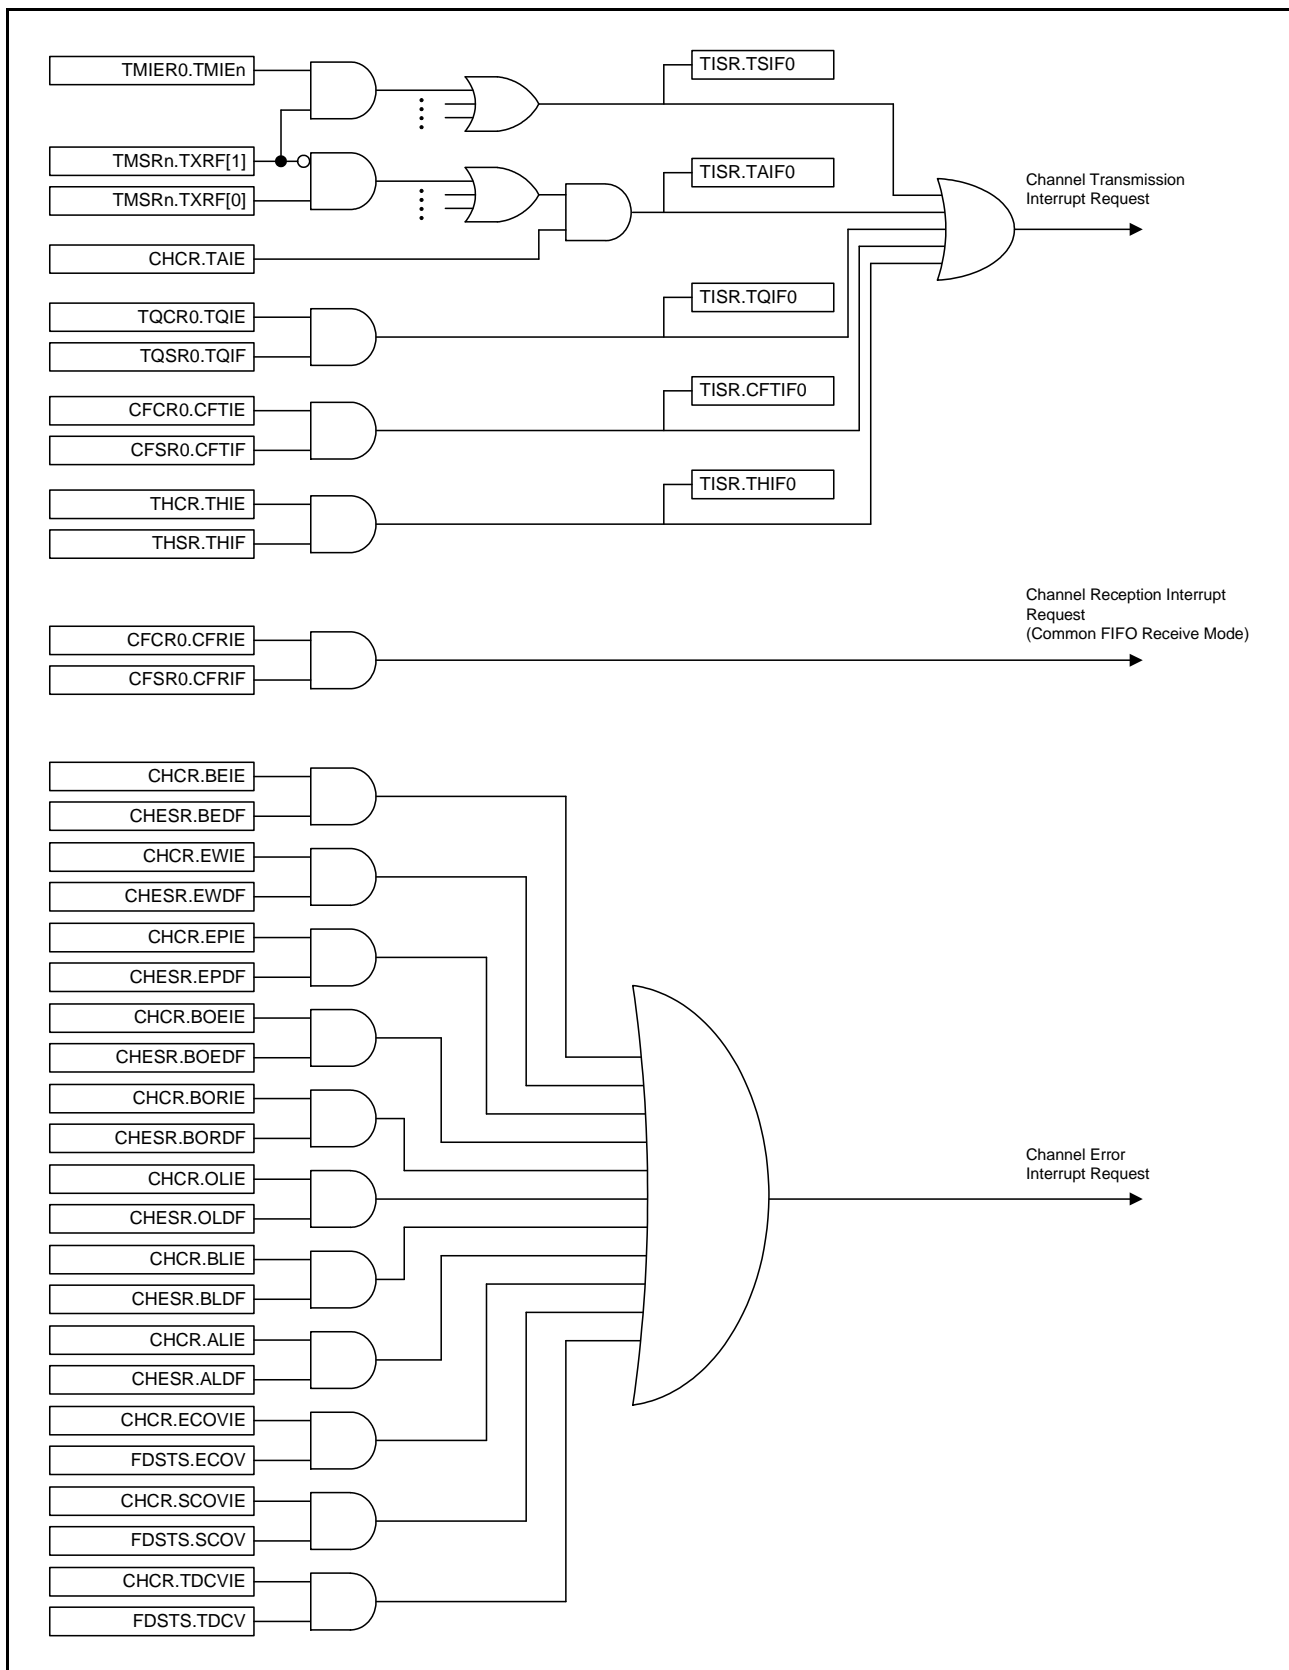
TMIER0.TMIEn

TISR.TSIF0

TMSRn.TXRF[1]

TMSRn.TXRF[0]

TISR.TAIF0

Channel Transmission Interrupt Request

CHCR.TAIE

TQCR0.TQIE

TISR.TQIF0

TQSR0.TQIF

CFCR0.CFTIE

TISR.CFTIF0

CFSR0.CFTIF

THCR.THIE

TISR.THIF0

THSR.THIF

Channel Reception Interrupt Request (Common FIFO Receive Mode)

CFCR0.CFRIE

CFSR0.CFRIF

CHCR.BEIE

CHESR.BEDF

CHCR.EWIE

CHESR.EWDF

CHCR.EPIE

CHESR.EPDF

CHCR.BOEIE

CHESR.BOEDF

CHCR.BORIE

CHESR.BORDF

CHCR.OLIE

Channel Error Interrupt Request

CHESR.OLDF

CHCR.BLIE

CHESR.BLDF

CHCR.ALIE

CHESR.ALDF

CHCR.ECOVIE

FDSTS.ECOV

CHCR.SCOVIE

FDSTS.SCOV

CHCR.TDCVIE

FDSTS.TDCV